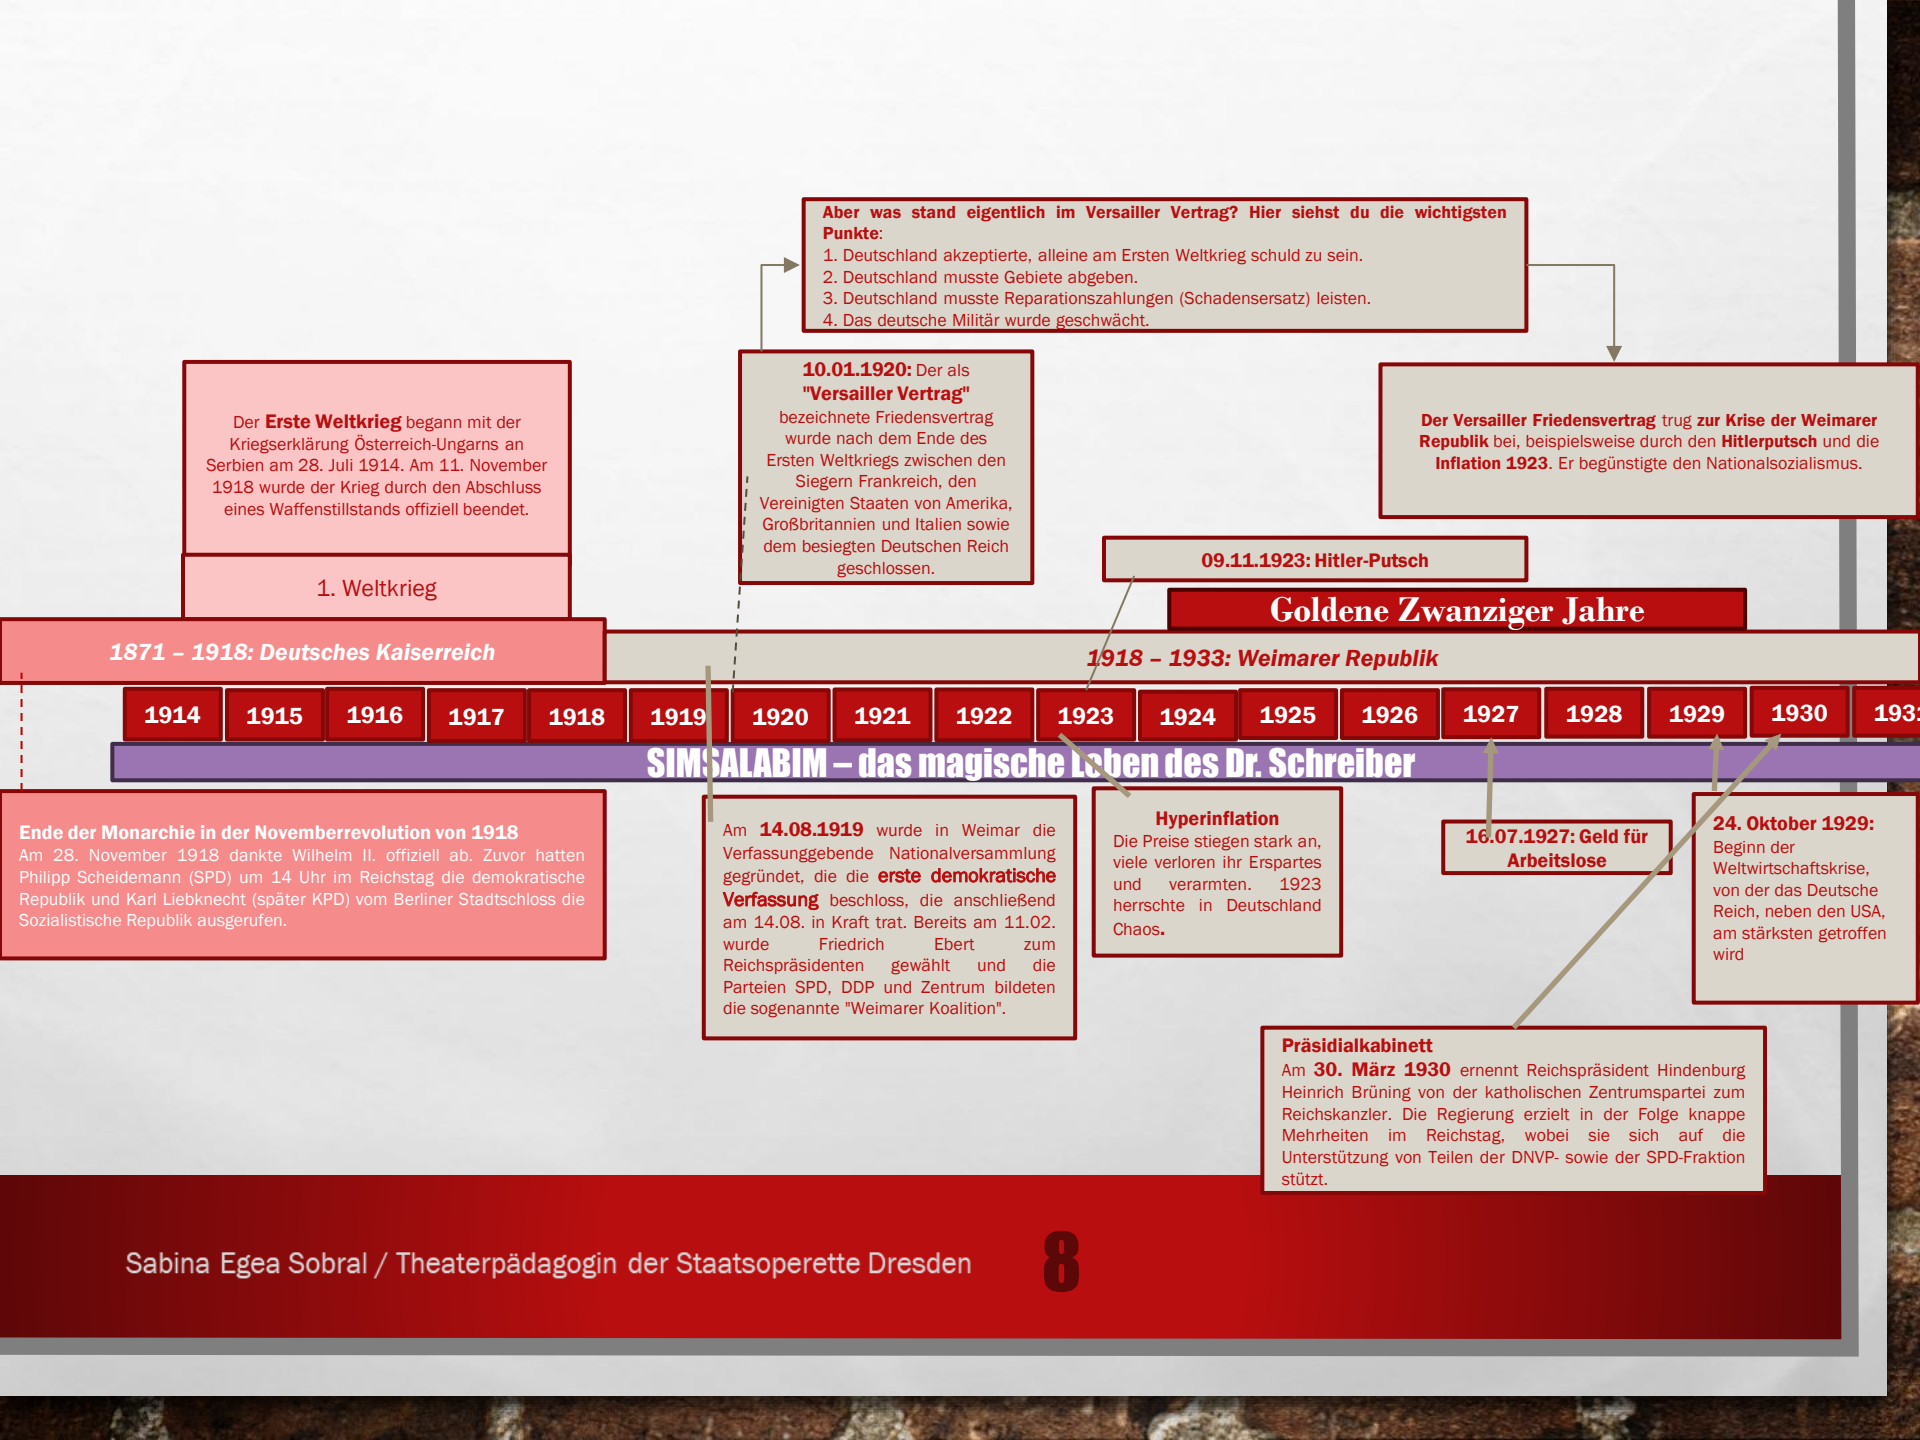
Aber was stand eigentlich im Versailler Vertrag? Hier siehst du die wichtigsten Punkte:
1. Deutschland akzeptierte, alleine am Ersten Weltkrieg schuld zu sein.
2. Deutschland musste Gebiete abgeben.
3. Deutschland musste Reparationszahlungen (Schadensersatz) leisten.
4. Das deutsche Militär wurde geschwächt.

Der Erste Weltkrieg begann mit der Kriegserklärung Österreich-Ungarns an Serbien am 28. Juli 1914. Am 11. November 1918 wurde der Krieg durch den Abschluss eines Waffenstillstands offiziell beendet.

1. Weltkrieg

10.01.1920: Der als "Versailler Vertrag" bezeichnete Friedensvertrag wurde nach dem Ende des Ersten Weltkriegs zwischen den Siegern Frankreich, den Vereinigten Staaten von Amerika, Großbritannien und Italien sowie dem besiegten Deutschen Reich geschlossen.

Der Versailler Friedensvertrag trug zur Krise der Weimarer Republik bei, beispielsweise durch den Hitlerputsch und die Inflation 1923. Er begünstigte den Nationalsozialismus.

09.11.1923: Hitler-Putsch

Goldene Zwanziger Jahre

1871 – 1918: Deutsches Kaiserreich

1918 – 1933: Weimarer Republik

| 1914 | 1915 | 1916 | 1917 | 1918 | 1919 | 1920 | 1921 | 1922 | 1923 | 1924 | 1925 | 1926 | 1927 | 1928 | 1929 | 1930 | 193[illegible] |
|---|---|---|---|---|---|---|---|---|---|---|---|---|---|---|---|---|---|

SIMSALABIM – das magische Leben des Dr. Schreiber

Ende der Monarchie in der Novemberrevolution von 1918
Am 28. November 1918 dankte Wilhelm II. offiziell ab. Zuvor hatten Philipp Scheidemann (SPD) um 14 Uhr im Reichstag die demokratische Republik und Karl Liebknecht (später KPD) vom Berliner Stadtschloss die Sozialistische Republik ausgerufen.

Am 14.08.1919 wurde in Weimar die Verfassunggebende Nationalversammlung gegründet, die die erste demokratische Verfassung beschloss, die anschließend am 14.08. in Kraft trat. Bereits am 11.02. wurde Friedrich Ebert zum Reichspräsidenten gewählt und die Parteien SPD, DDP und Zentrum bildeten die sogenannte "Weimarer Koalition".

Hyperinflation
Die Preise stiegen stark an, viele verloren ihr Erspartes und verarmten. 1923 herrschte in Deutschland Chaos.

16.07.1927: Geld für Arbeitslose

24. Oktober 1929:
Beginn der Weltwirtschaftskrise, von der das Deutsche Reich, neben den USA, am stärksten getroffen wird

Präsidialkabinett
Am 30. März 1930 ernennt Reichspräsident Hindenburg Heinrich Brüning von der katholischen Zentrumspartei zum Reichskanzler. Die Regierung erzielt in der Folge knappe Mehrheiten im Reichstag, wobei sie sich auf die Unterstützung von Teilen der DNVP- sowie der SPD-Fraktion stützt.

Sabina Egea Sobral / Theaterpädagogin der Staatsoperette Dresden

8